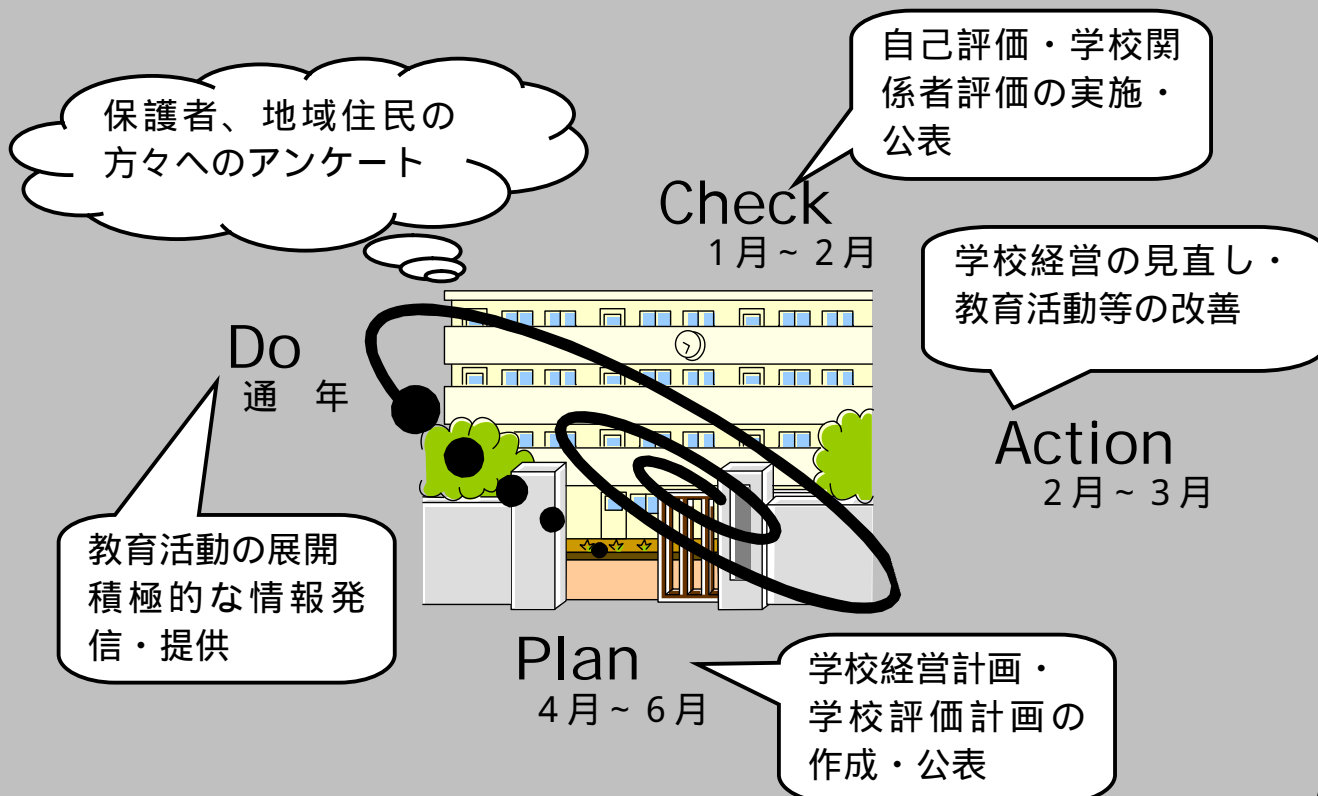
保護者、地域住民の方々へのアンケート

自己評価・学校関係者評価の実施・公表

Check
1月~2月

学校経営の見直し・教育活動等の改善

Do
通　年

Action
2月~3月

教育活動の展開
積極的な情報発信・提供

Plan
4月~6月

学校経営計画・学校評価計画の作成・公表